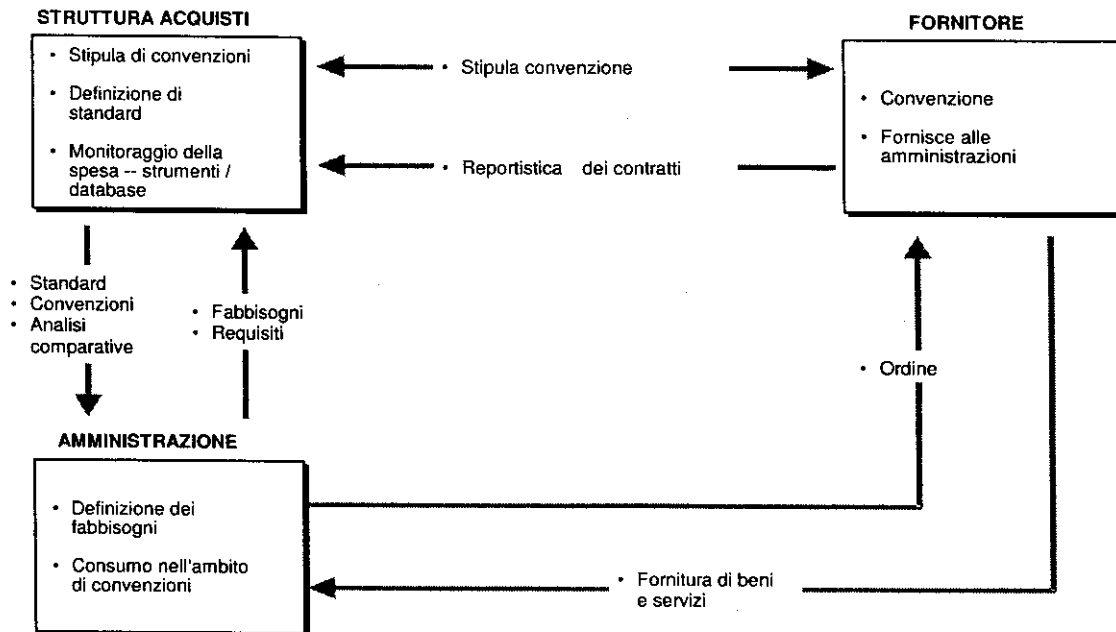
STRUTTURA ACQUISTI

• Stipula di convenzioni
• Definizione di standard
• Monitoraggio della spesa -- strumenti / database

• Stipula convenzione

• Reportistica dei contratti

FORNITORE

• Convenzione
• Fornisce alle amministrazioni

• Standard
• Convenzioni
• Analisi comparative

• Fabbisogni
• Requisiti

• Ordine

AMMINISTRAZIONE

• Definizione dei fabbisogni
• Consumo nell'ambito di convenzioni

• Fornitura di beni e servizi